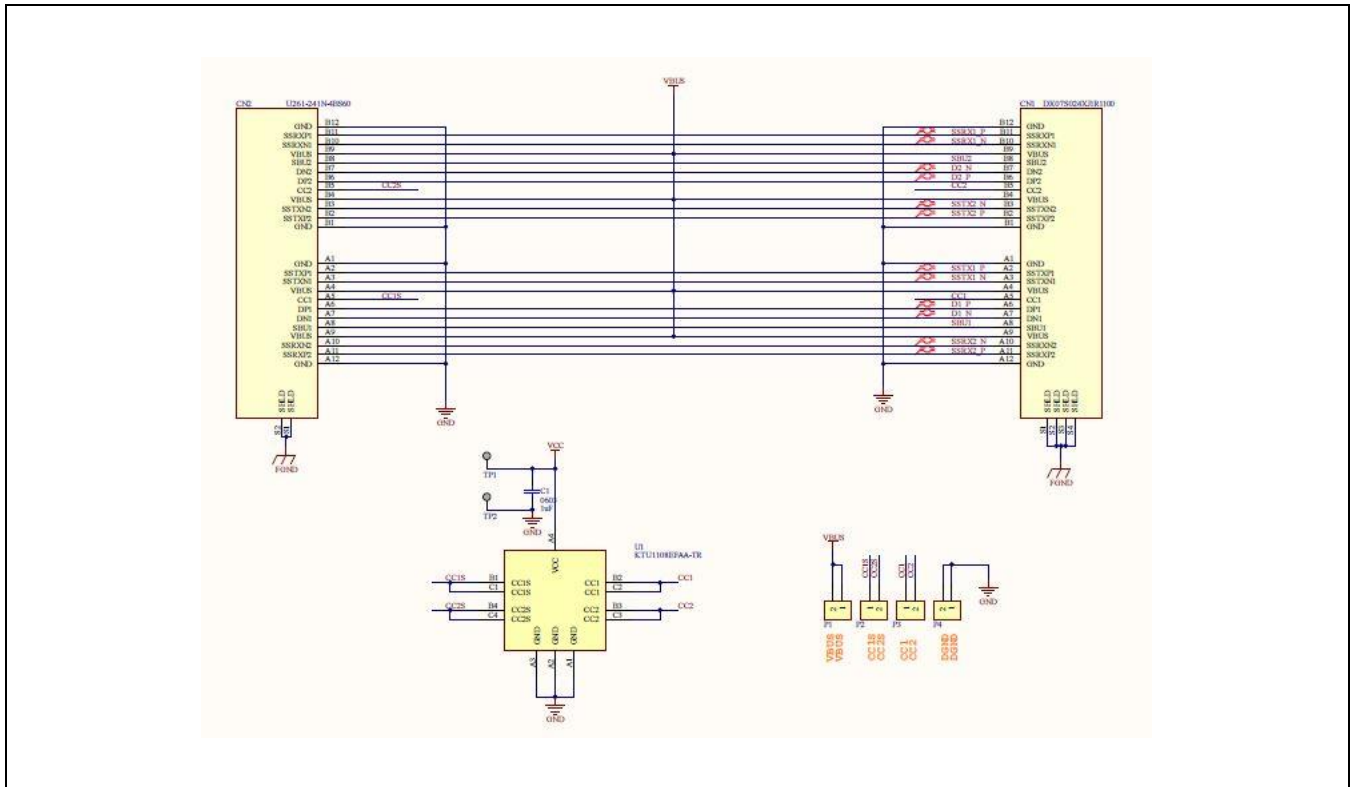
VBUS

CN2 U261-241N-4BS60

GND B12
SSRXP1 B11
SSRXN1 B10
VBUS B9
SBU2 B8
DN2 B7
DP2 B6
CC2 B5 CC2S
VBUS B4
SSTXN2 B3
SSTXP2 B2
GND B1

GND A1
SSTXP1 A2
SSTXN1 A3
VBUS A4
CC1 A5 CC1S
DP1 A6
DN1 A7
SBU1 A8
VBUS A9
SSRXN2 A10
SSRXP2 A11
GND A12

SHIELD SHIELD
S2 S1
FGND

GND

CN1 DX07S024XJ1R1100

B12 GND
SSRX1_P B11 SSRXP1
SSRX1_N B10 SSRXN1
B9 VBUS
SBU2 B8 SBU2
D2_N B7 DN2
D2_P B6 DP2
CC2 B5 CC2
B4 VBUS
SSTX2_N B3 SSTXN2
SSTX2_P B2 SSTXP2
B1 GND

A1 GND
SSTX1_P A2 SSTXP1
SSTX1_N A3 SSTXN1
A4 VBUS
CC1 A5 CC1
D1_P A6 DP1
D1_N A7 DN1
SBU1 A8 SBU1
A9 VBUS
SSRX2_N A10 SSRXN2
SSRX2_P A11 SSRXP2
A12 GND

SHIELD SHIELD SHIELD SHIELD
S1 S2 S3 S4
GND
FGND

VCC
TP1
TP2
C1 0603 1uF
GND

U1 KTU1108EFAA-TR
A4 VCC
CC1S B1 CC1S
C1 CC1S
CC2S B4 CC2S
C4 CC2S
B2 CC1 CC1
C2 CC1
B3 CC2 CC2
C3 CC2
GND GND GND
A3 A2 A1
GND

VBUS
P1 VBUS VBUS
CC1S CC2S
P2 CC1S CC2S
CC1 CC2
P3 CC1 CC2
P4 DGND DGND
GND